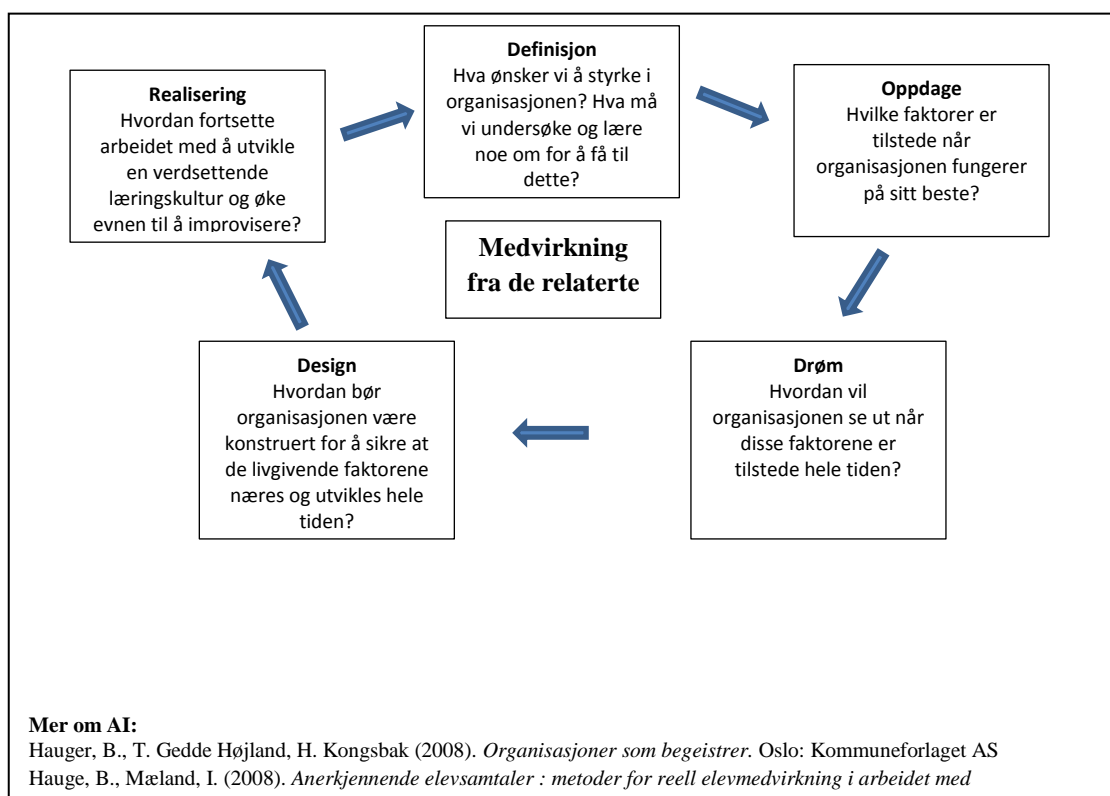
**Definisjon**
Hva ønsker vi å styrke i organisasjonen? Hva må vi undersøke og lære noe om for å få til dette?

**Oppdage**
Hvilke faktorer er tilstede når organisasjonen fungerer på sitt beste?

**Drøm**
Hvordan vil organisasjonen se ut når disse faktorene er tilstede hele tiden?

**Design**
Hvordan bør organisasjonen være konstruert for å sikre at de livgivende faktorene næres og utvikles hele tiden?

**Realisering**
Hvordan fortsette arbeidet med å utvikle en verdsettende læringskultur og øke evnen til å improvisere?

**Medvirkning fra de relaterte**

**Mer om AI:**
Hauger, B., T. Gedde Højland, H. Kongsbak (2008). *Organisasjoner som begeistrer.* Oslo: Kommuneforlaget AS
Hauge, B., Mæland, I. (2008). *Anerkjennende elevsamtaler : metoder for reell elevmedvirkning i arbeidet med*